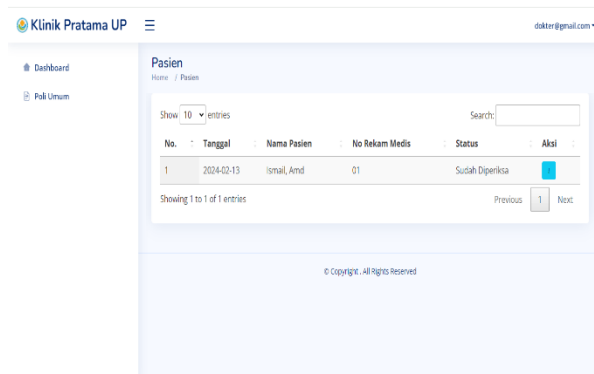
Klinik Pratama UP ☰ dokter@gmail.com

Dashboard

Poli Umum

Pasien

Home / Pasien

Show 10 entries

Search:

| No. | Tanggal | Nama Pasien | No Rekam Medis | Status | Aksi |
|---|---|---|---|---|---|
| 1 | 2024-02-13 | Ismail, Amd | 01 | Sudah Diperiksa | |

Showing 1 to 1 of 1 entries

Previous 1 Next

© Copyright . All Rights Reserved